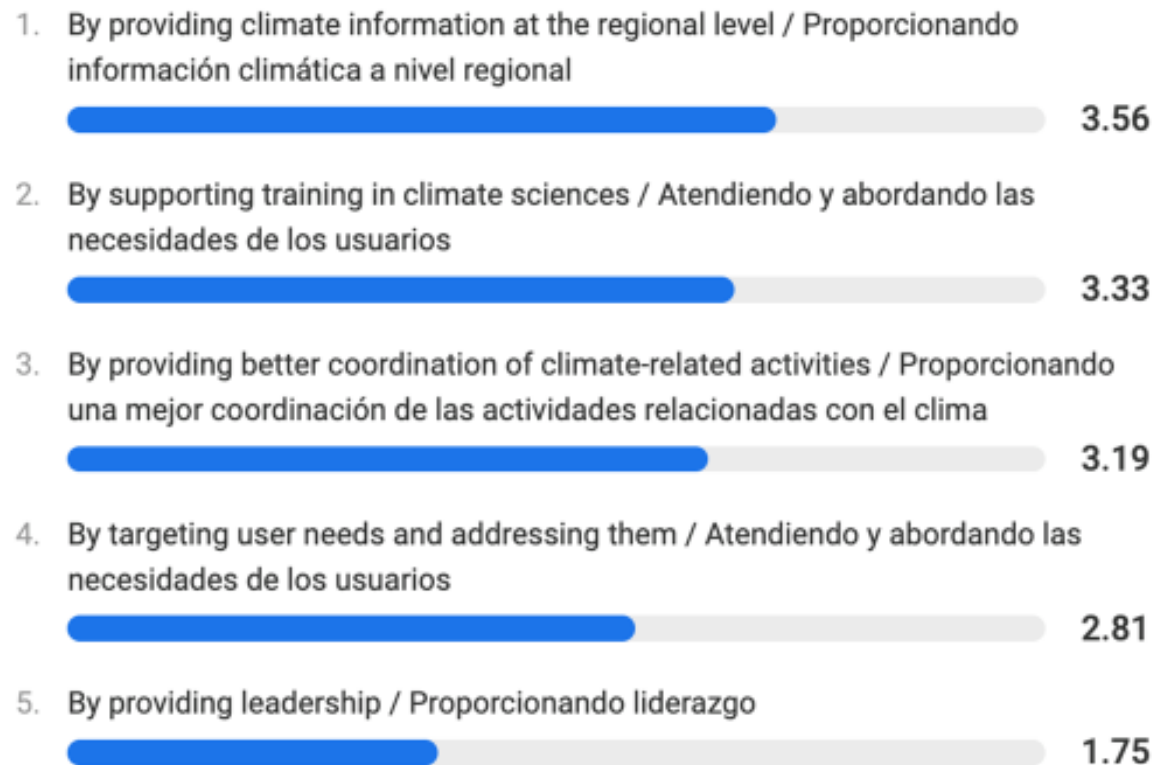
1. By providing climate information at the regional level / Proporcionando información climática a nivel regional

3.56

2. By supporting training in climate sciences / Atendiendo y abordando las necesidades de los usuarios

3.33

3. By providing better coordination of climate-related activities / Proporcionando una mejor coordinación de las actividades relacionadas con el clima

3.19

4. By targeting user needs and addressing them / Atendiendo y abordando las necesidades de los usuarios

2.81

5. By providing leadership / Proporcionando liderazgo

1.75